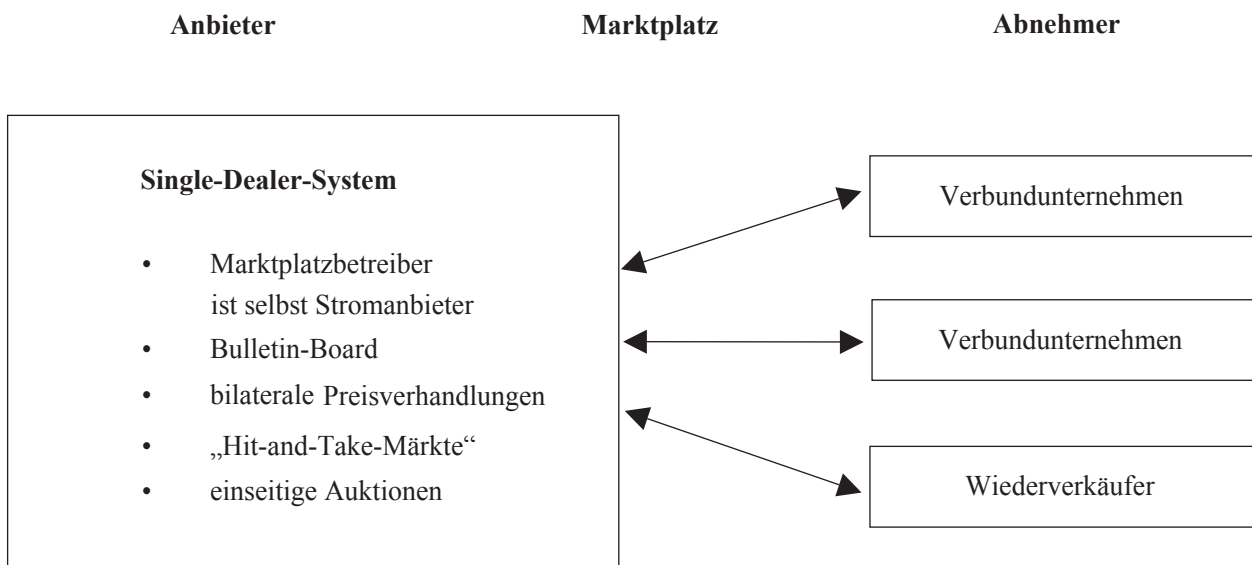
Anbieter

Marktplatz

Abnehmer

Single-Dealer-System

- Marktplatzbetreiber ist selbst Stromanbieter
- Bulletin-Board
- bilaterale Preisverhandlungen
- „Hit-and-Take-Märkte“
- einseitige Auktionen

Verbundunternehmen

Verbundunternehmen

Wiederverkäufer